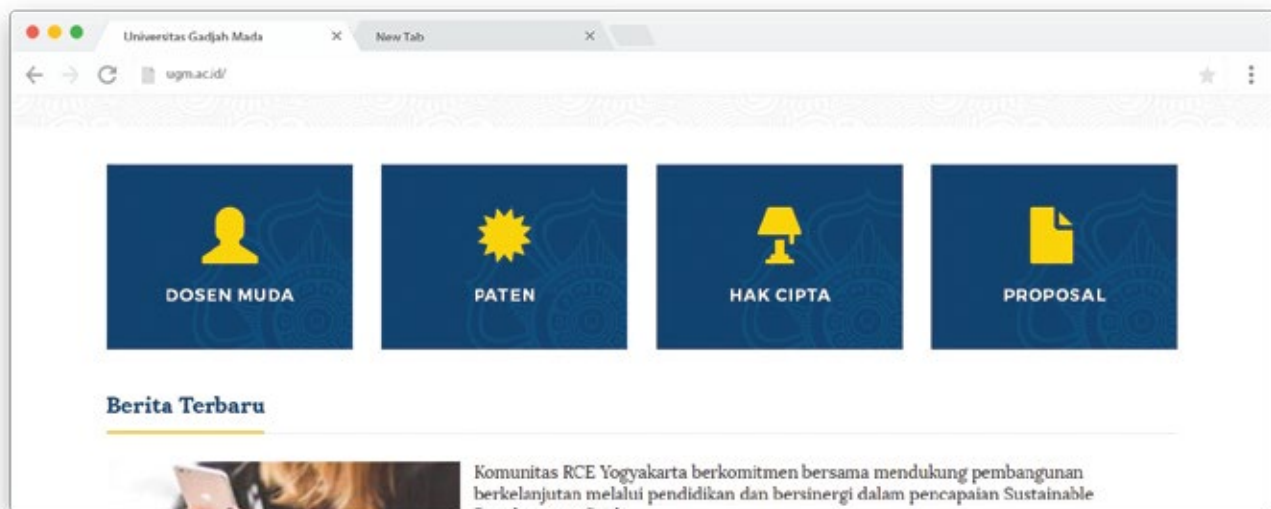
Universitas Gadjah Mada
New Tab
ugm.ac.id/

DOSEN MUDA
PATEN
HAK CIPTA
PROPOSAL

Berita Terbaru

Komunitas RCE Yogyakarta berkomitmen bersama mendukung pembangunan berkelanjutan melalui pendidikan dan bersinergi dalam pencapaian Sustainable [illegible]